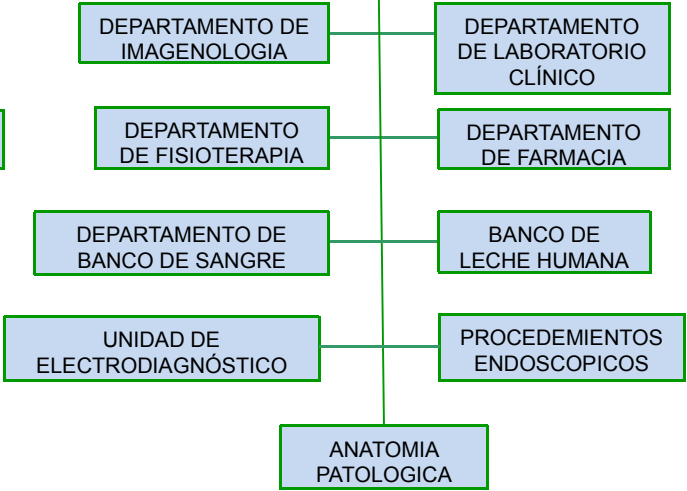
DEPARTAMENTO DE IMAGENOLOGIA

DEPARTAMENTO DE LABORATORIO CLÍNICO

DEPARTAMENTO DE FISIOTERAPIA

DEPARTAMENTO DE FARMACIA

DEPARTAMENTO DE BANCO DE SANGRE

BANCO DE LECHE HUMANA

UNIDAD DE ELECTRODIAGNÓSTICO

PROCEDEMIENTOS ENDOSCOPICOS

ANATOMIA PATOLOGICA